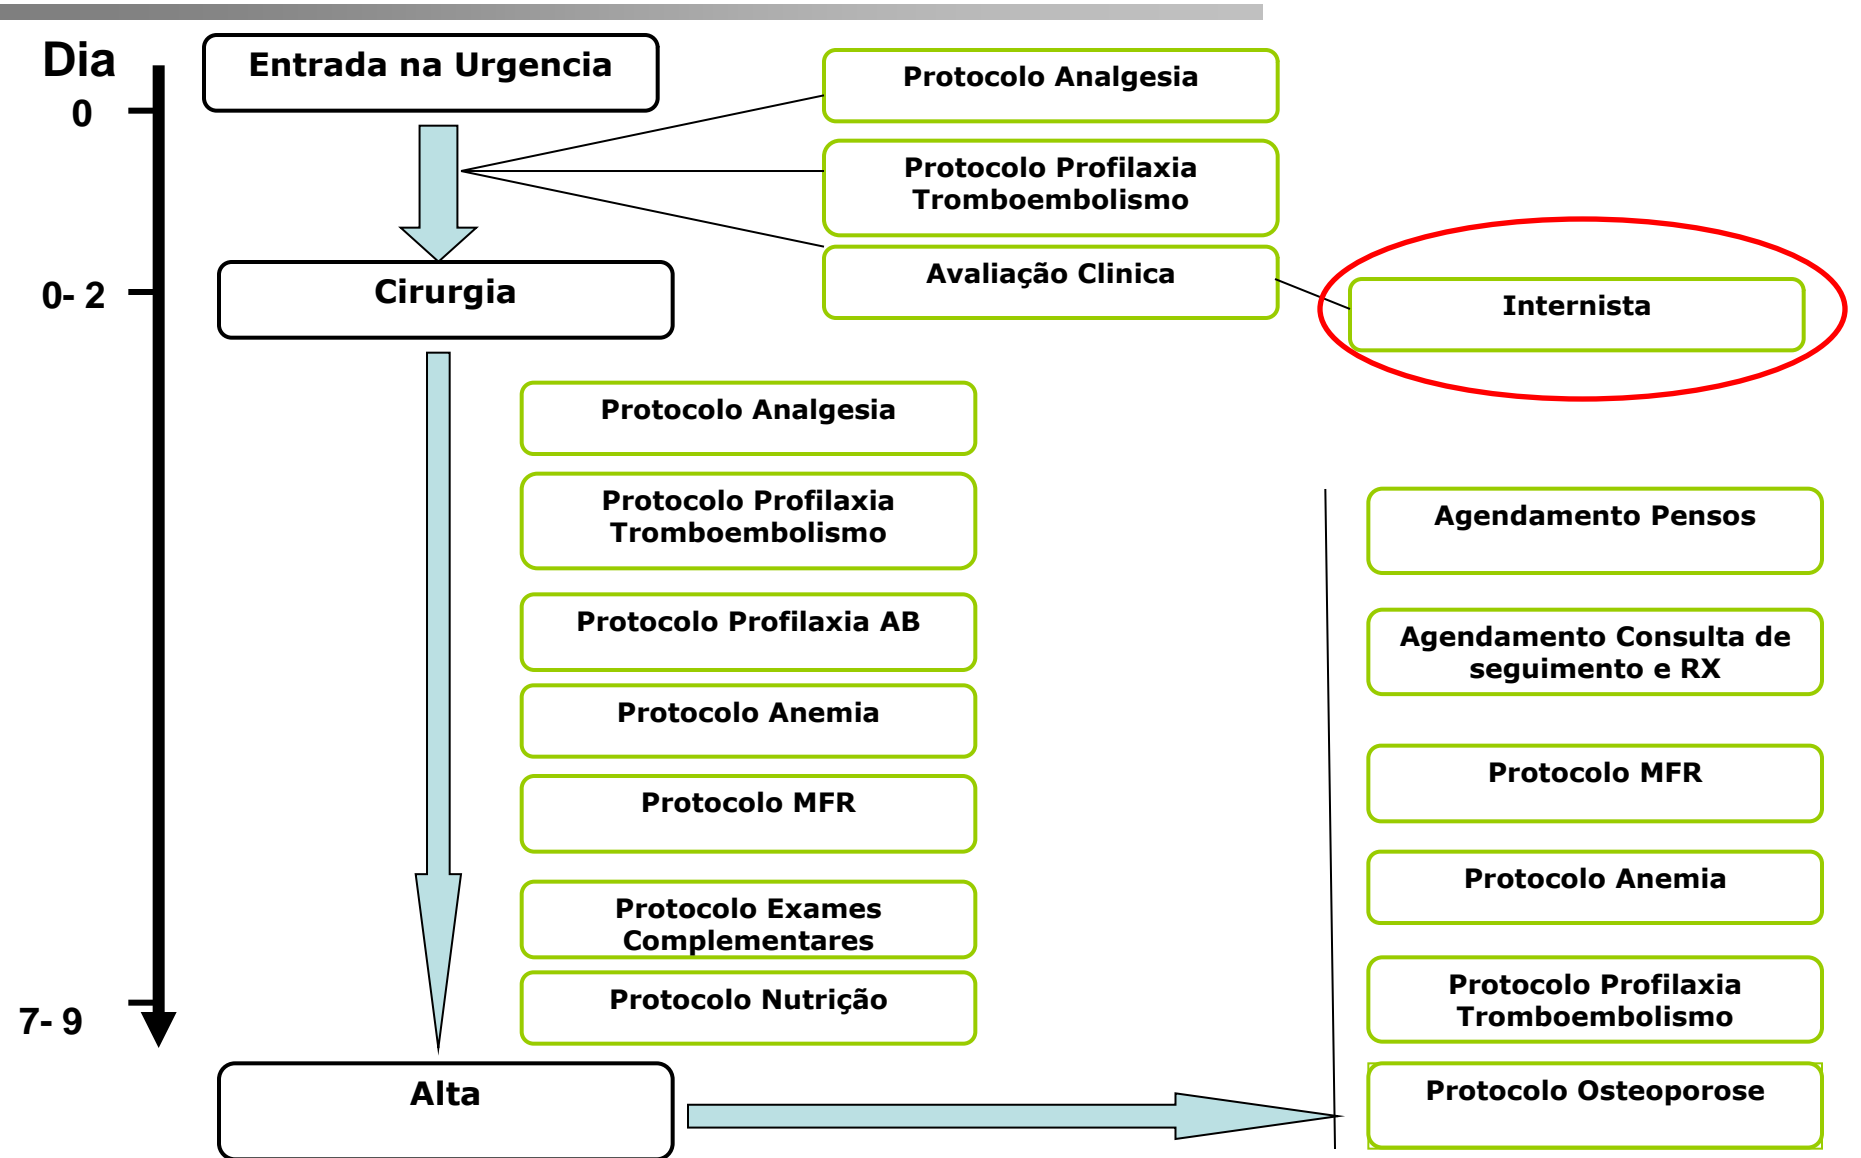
Dia

0

0- 2

7- 9

Entrada na Urgencia

Protocolo Analgesia

Protocolo Profilaxia Tromboembolismo

Avaliação Clinica

Internista

Cirurgia

Protocolo Analgesia

Protocolo Profilaxia Tromboembolismo

Protocolo Profilaxia AB

Protocolo Anemia

Protocolo MFR

Protocolo Exames Complementares

Protocolo Nutrição

Agendamento Pensos

Agendamento Consulta de seguimento e RX

Protocolo MFR

Protocolo Anemia

Protocolo Profilaxia Tromboembolismo

Protocolo Osteoporose

Alta